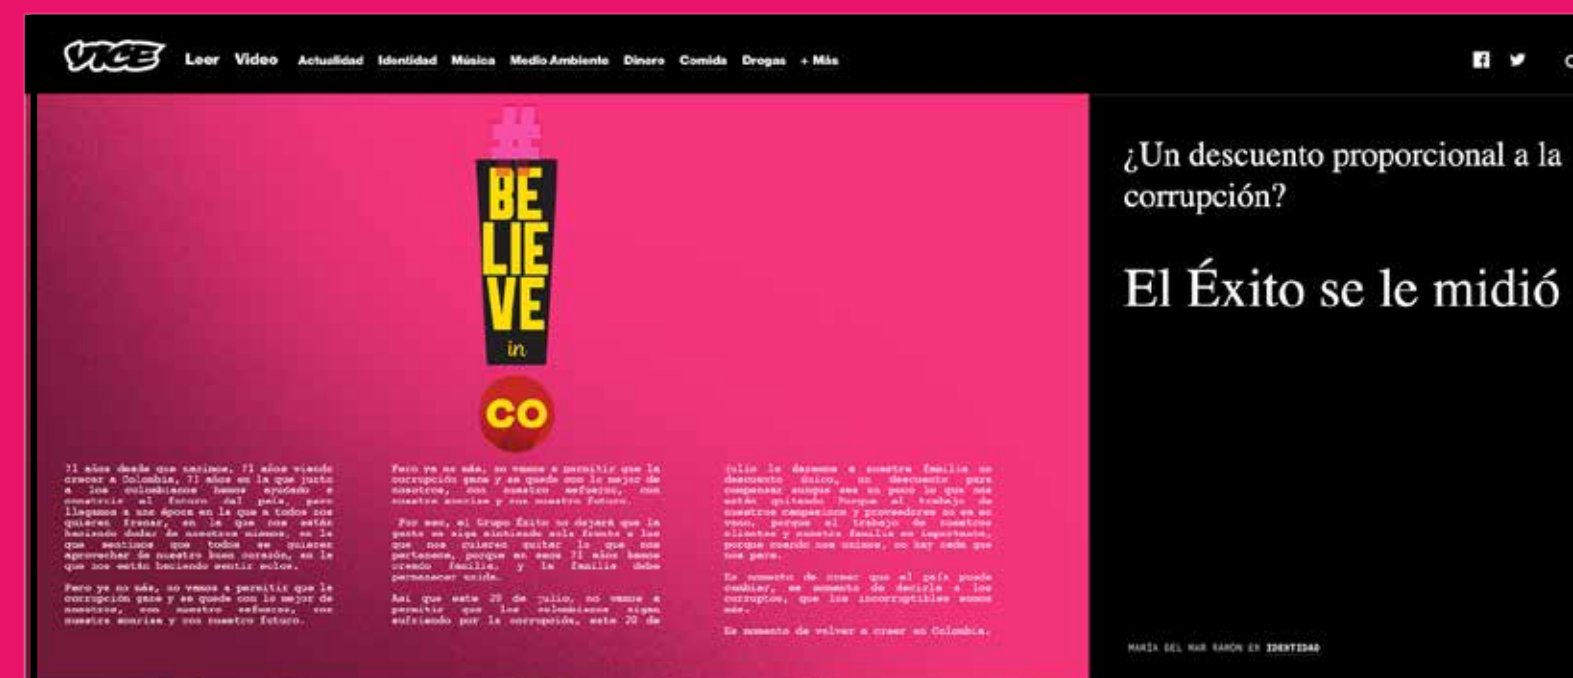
VICE Leer Video Actualidad Identidad Música Medio Ambiente Dinero Comida Drogas + Más

#
BE
LIE
VE
in
CO

71 años desde que nacimos, 71 años viendo crecer a Colombia, 71 años en la que junto a los colombianos hemos ayudado a construir el futuro del país, pero llegamos a una época en la que a todos nos quieren frenar, en la que nos están haciendo dudar de nosotros mismos, en la que sentimos que todos se quieren aprovechar de nuestro buen corazón, en la que nos están haciendo sentir solos.

Pero ya no más, no vamos a permitir que la corrupción gane y se quede con lo mejor de nosotros, con nuestro esfuerzo, con nuestra sonrisa y con nuestro futuro.

Pero ya no más, no vamos a permitir que la corrupción gane y se quede con lo mejor de nosotros, con nuestro esfuerzo, con nuestra sonrisa y con nuestro futuro.

Por eso, el Grupo Éxito no dejará que la gente se siga sintiendo sola frente a los que nos quieren quitar lo que nos pertenece, porque en estos 71 años hemos creado familia, y la familia debe permanecer unida.

Así que este 20 de julio, no vamos a permitir que los colombianos sigan sufriendo por la corrupción, este 20 de

julio le daremos a nuestra familia un descuento único, un descuento para compensar aunque sea un poco lo que nos están quitando. Porque el trabajo de nuestros campesinos y proveedores no es en vano, porque el trabajo de nuestros clientes y nuestra familia es importante, porque cuando nos unimos, no hay nada que nos pare.

Es momento de creer que el país puede cambiar, es momento de decirle a los corruptos, que los incorruptibles somos más.

Es momento de volver a creer en Colombia.

¿Un descuento proporcional a la corrupción?

El Éxito se le midió

MARÍA DEL MAR RAMÓN EN IDENTIDAD